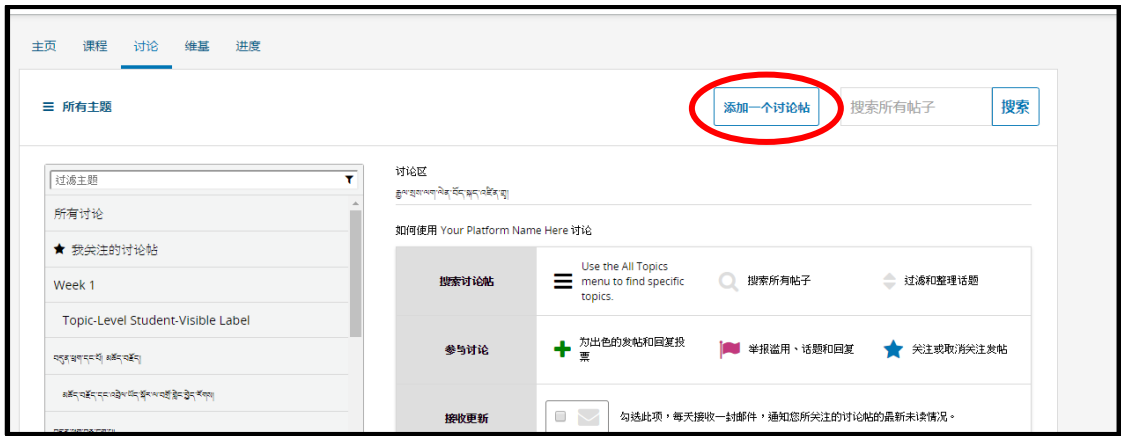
主页 课程 讨论 维基 进度

所有主题

添加一个讨论帖

搜索所有帖子

搜索

过滤主题

所有讨论

我关注的讨论帖

Week 1

Topic-Level Student-Visible Label

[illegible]

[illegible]

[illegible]

讨论区

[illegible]

如何使用 Your Platform Name Here 讨论

| | | | |
|---|---|---|---|
| 搜索讨论帖 | Use the All Topics menu to find specific topics. | 搜索所有帖子 | 过滤和整理话题 |
| 参与讨论 | 为出色的发帖和回复投票 | 举报滥用、话题和回复 | 关注或取消关注发帖 |
| 接收更新 | 勾选此项，每天接收一封邮件，通知您所关注的讨论帖的最新未读情况。 | | |